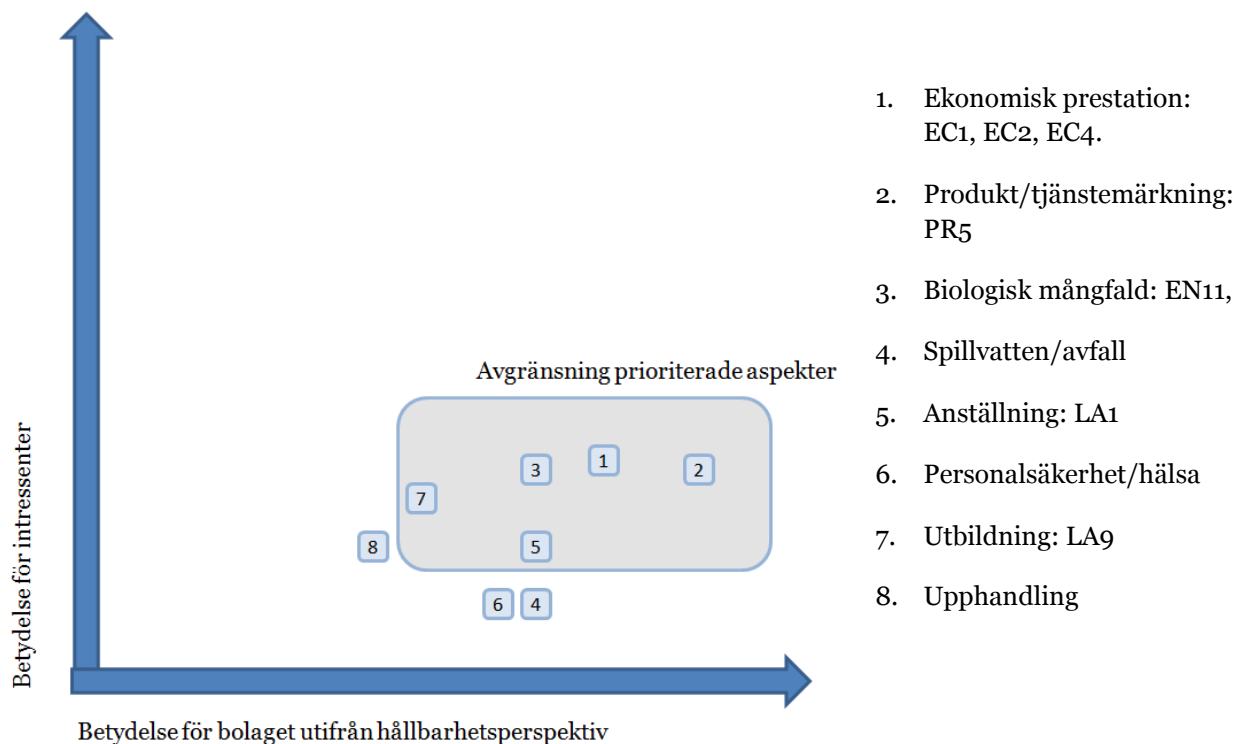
Betydelse för intressenter

Avgränsning prioriterade aspekter

1

2

3

7

8

5

6

4

Betydelse för bolaget utifrån hållbarhetsperspektiv

1. Ekonomisk prestation: EC1, EC2, EC4.

2. Produkt/tjänstemärkning: PR5

3. Biologisk mångfald: EN11,

4. Spillvatten/avfall

5. Anställning: LA1

6. Personalsäkerhet/hälsa

7. Utbildning: LA9

8. Upphandling